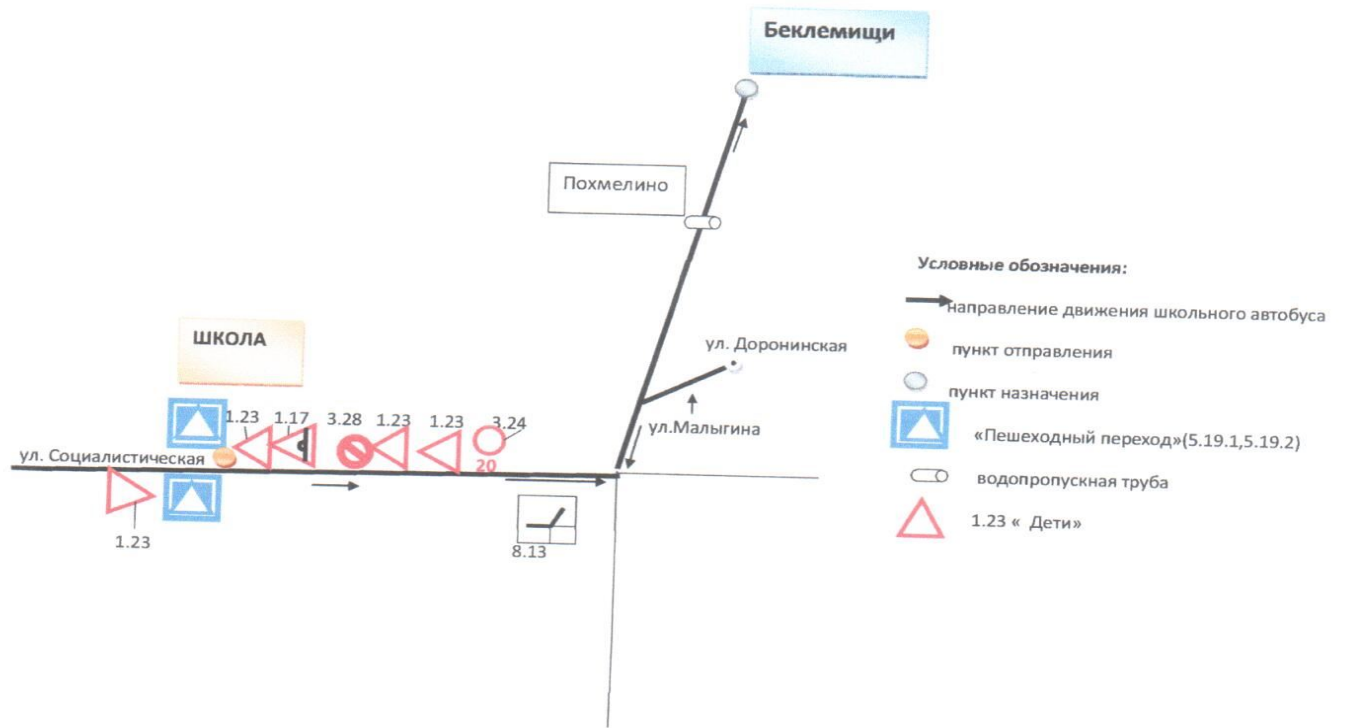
Беклемищи

Похмелино

Условные обозначения:

направление движения школьного автобуса

пункт отправления

пункт назначения

«Пешеходный переход»(5.19.1,5.19.2)

водопропускная труба

1.23 « Дети»

ШКОЛА

ул. Доронинская

ул.Малыгина

1.23 1.17 3.28 1.23 1.23 3.24

20

ул. Социалистическая

1.23

8.13